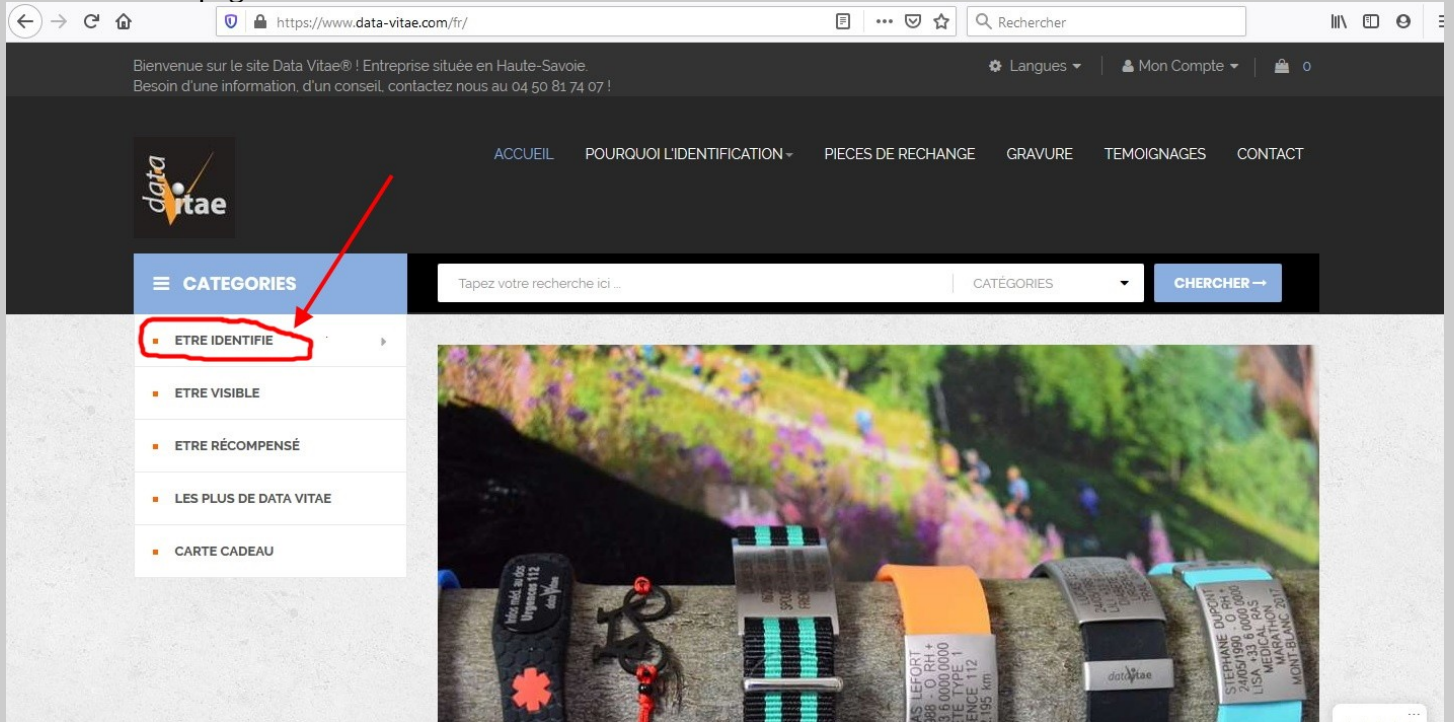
https://www.data-vitae.com/fr/

Rechercher

Bienvenue sur le site Data Vitae® ! Entreprise située en Haute-Savoie.
Besoin d'une information, d'un conseil, contactez nous au 04 50 81 74 07 !

Langues | Mon Compte | 0

data vitae

ACCUEIL POURQUOI L'IDENTIFICATION PIECES DE RECHANGE GRAVURE TEMOIGNAGES CONTACT

CATEGORIES

Tapez votre recherche ici ...

CATÉGORIES

CHERCHER →

ETRE IDENTIFIE

ETRE VISIBLE

ETRE RÉCOMPENSÉ

LES PLUS DE DATA VITAE

CARTE CADEAU

Urgences 112

STEPHANE DUPONT
24/05/1990 O RH+
LISA +33 6 0000 0000
MEDICATION RAS
MARATHON
MONT-BLANC 2017

data vitae